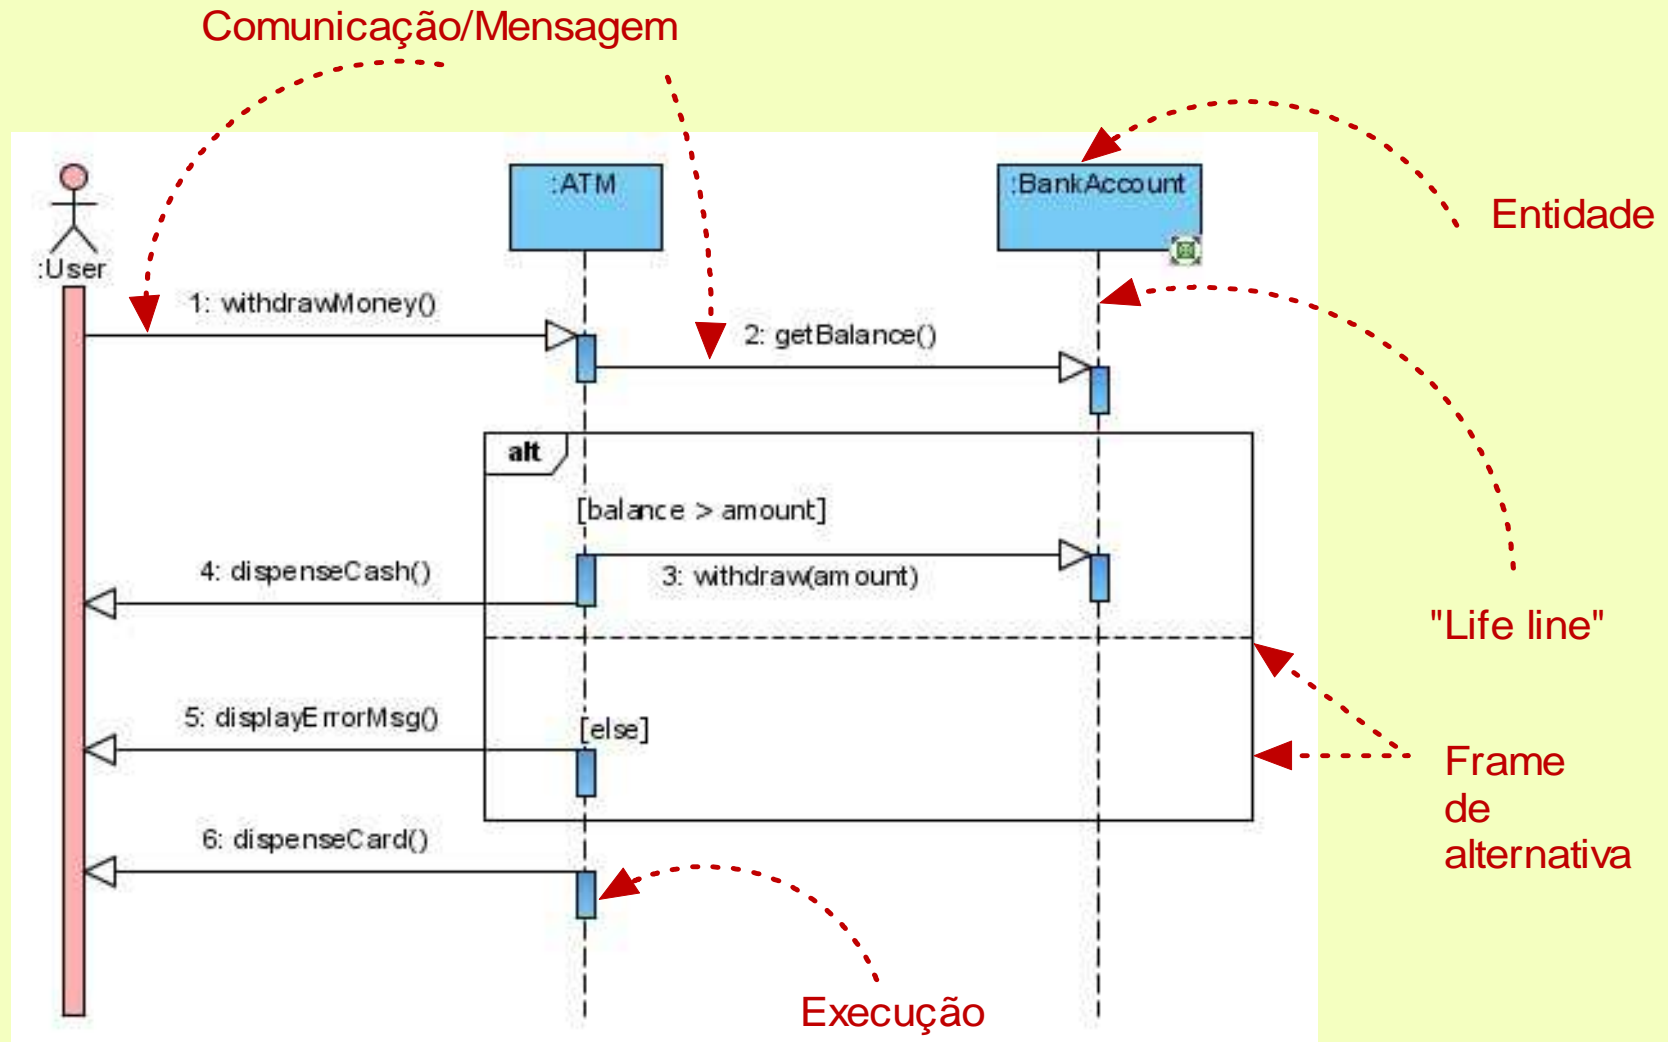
Comunicação/Mensagem

:User

:ATM

:BankAccount

Entidade

1: withdrawMoney()

2: getBalance()

alt

[balance > amount]

4: dispenseCash()

3: withdraw(amount)

"Life line"

5: displayErrorMsg()

[else]

Frame de alternativa

6: dispenseCard()

Execução